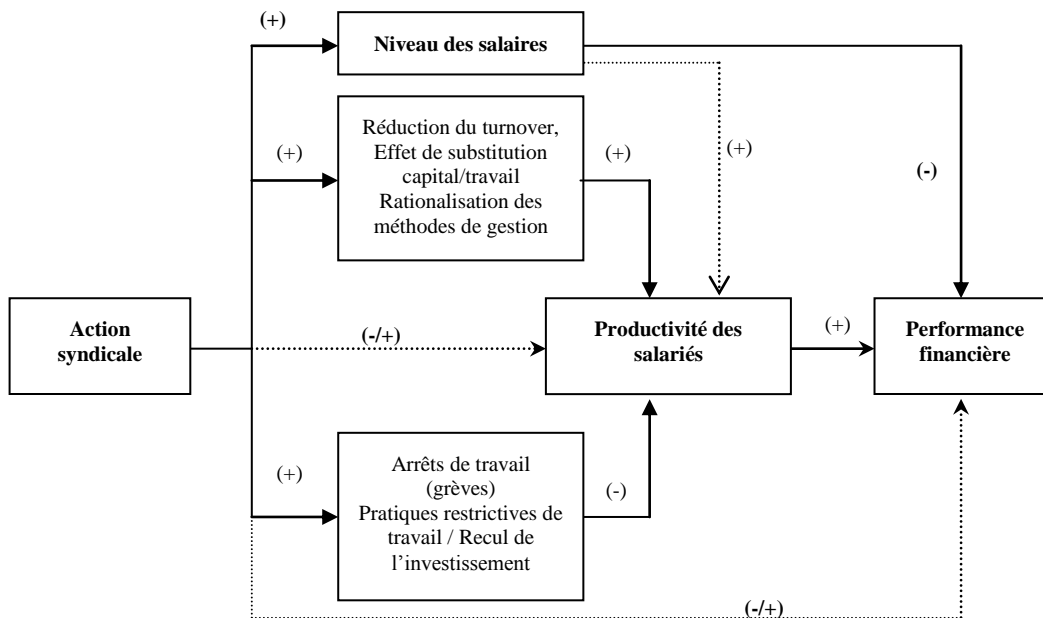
(+)

Niveau des salaires

(+)

Réduction du turnover, Effet de substitution capital/travail Rationalisation des méthodes de gestion

(+)

(+)

(-)

Action syndicale

(-/+)

Productivité des salariés

(+)

Performance financière

(+)

Arrêts de travail (grèves) Pratiques restrictives de travail / Recul de l'investissement

(-)

(-/+)